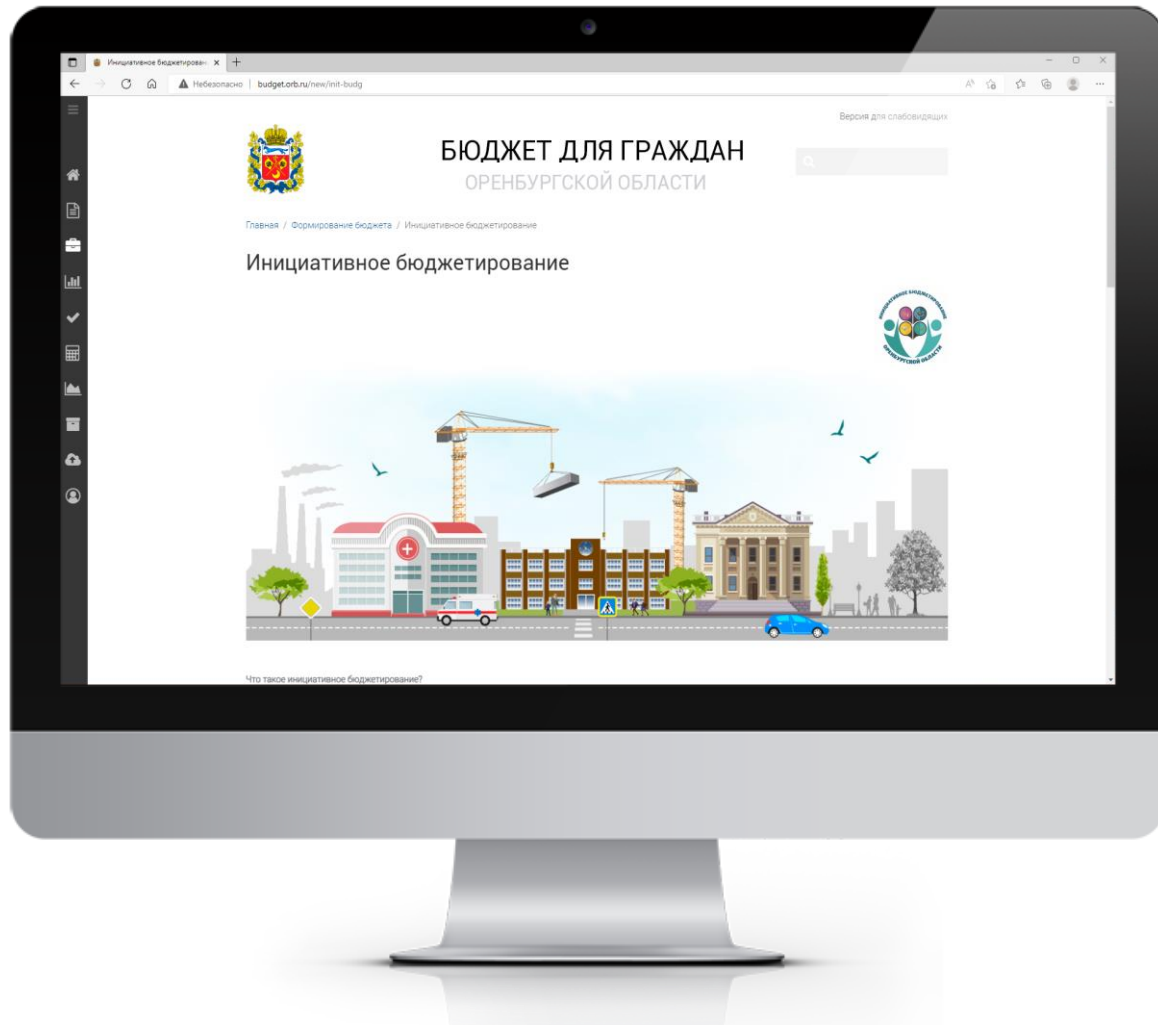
Инициативное бюджетирован ×

Небезопасно | budget.orb.ru/new/init-budg

Версия для слабовидящих

БЮДЖЕТ ДЛЯ ГРАЖДАН
ОРЕНБУРГСКОЙ ОБЛАСТИ

Главная / Формирование бюджета / Инициативное бюджетирование

Инициативное бюджетирование

ИНИЦИАТИВНОЕ БЮДЖЕТИРОВАНИЕ
ОРЕНБУРГСКОЙ ОБЛАСТИ

Что такое инициативное бюджетирование?